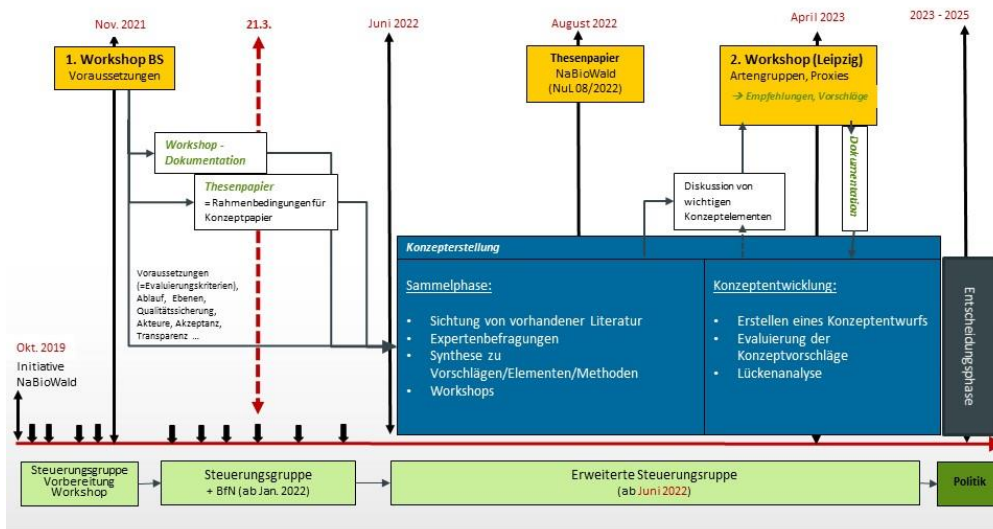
Nov. 2021

21.3.

Juni 2022

August 2022

April 2023

2023 - 2025

1. Workshop BS
Voraussetzungen

Thesenpapier
NaBioWald
(NuL 08/2022)

2. Workshop (Leipzig)
Artengruppen, Proxies
→ Empfehlungen, Vorschläge

Workshop - Dokumentation

Thesenpapier
= Rahmenbedingungen für Konzeptpapier

Dokumentation

Diskussion von wichtigen Konzeptelementen

Voraussetzungen (=Evaluierungskriterien), Ablauf, Ebenen, Qualitätssicherung, Akteure, Akzeptanz, Transparenz ...

Konzepterstellung

Sammelphase:

- Sichtung von vorhandener Literatur
- Expertenbefragungen
- Synthese zu Vorschlägen/Elementen/Methoden
- Workshops

Konzeptentwicklung:

- Erstellen eines Konzeptentwurfs
- Evaluierung der Konzeptvorschläge
- Lückenanalyse

Entscheidungsphase

Okt. 2019
Initiative NaBioWald

Steuerungsgruppe Vorbereitung Workshop

Steuerungsgruppe
+ BfN (ab Jan. 2022)

Erweiterte Steuerungsruppe
(ab Juni 2022)

Politik